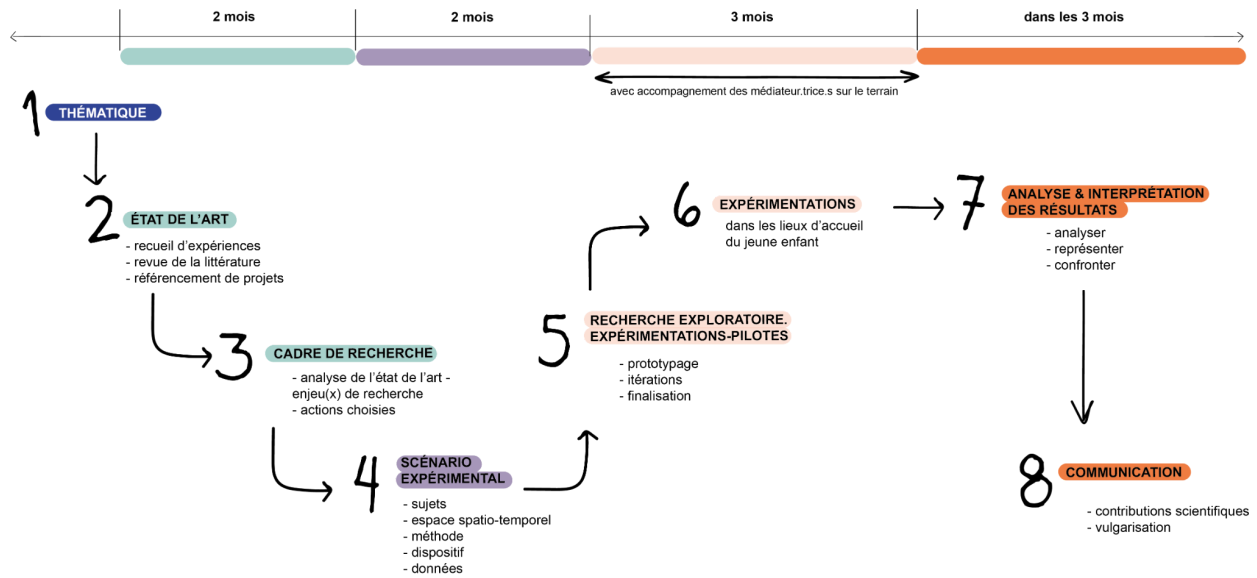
2 mois

2 mois

3 mois

dans les 3 mois

avec accompagnement des médiateur.trice.s sur le terrain

1 THÉMATIQUE

2 ÉTAT DE L'ART
- recueil d'expériences
- revue de la littérature
- référencement de projets

3 CADRE DE RECHERCHE
- analyse de l'état de l'art - enjeu(x) de recherche
- actions choisies

4 SCÉNARIO EXPÉRIMENTAL
- sujets
- espace spatio-temporel
- méthode
- dispositif
- données

5 RECHERCHE EXPLORATOIRE. EXPÉRIMENTATIONS-PILOTES
- prototypage
- itérations
- finalisation

6 EXPÉRIMENTATIONS
dans les lieux d'accueil du jeune enfant

7 ANALYSE & INTERPRÉTATION DES RÉSULTATS
- analyser
- représenter
- confronter

8 COMMUNICATION
- contributions scientifiques
- vulgarisation